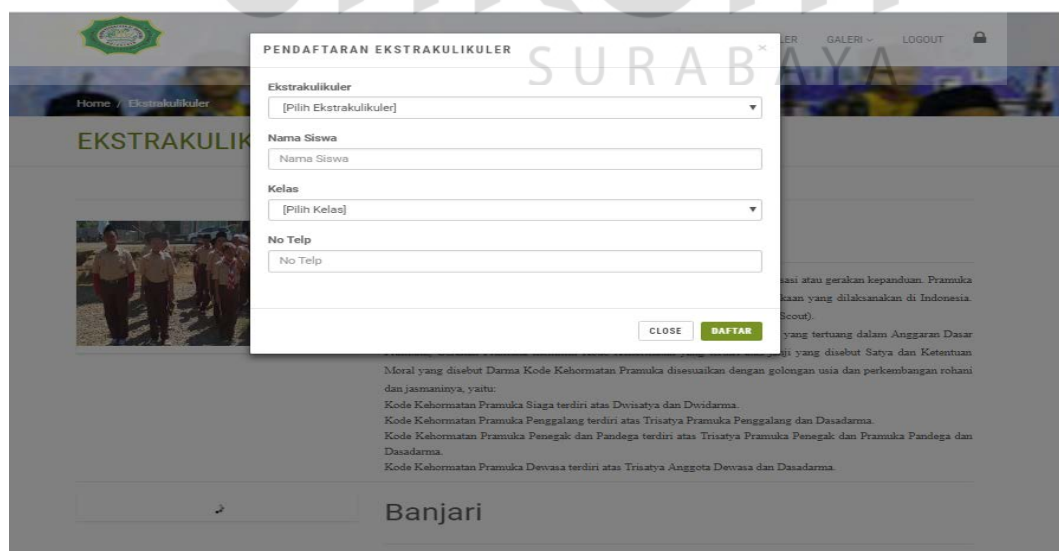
ER GALERI ∨ LOGOUT

SURABAYA

Home / Ekstrakulikuler

EKSTRAKULIK

PENDAFTARAN EKSTRAKULIKULER ×

Ekstrakulikuler
[Pilih Ekstrakulikuler]

Nama Siswa
Nama Siswa

Kelas
[Pilih Kelas]

No Telp
No Telp

CLOSE DAFTAR

sasi atau gerakan kepanduan. Pramuka kaan yang dilaksanakan di Indonesia. Scout).

yang tertuang dalam Anggaran Dasar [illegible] yang disebut Satya dan Ketentuan Moral yang disebut Darma Kode Kehormatan Pramuka disesuaikan dengan golongan usia dan perkembangan rohani dan jasmaninya, yaitu:
Kode Kehormatan Pramuka Siaga terdiri atas Dwisatya dan Dwidarma.
Kode Kehormatan Pramuka Penggalang terdiri atas Trisatya Pramuka Penggalang dan Dasadarma.
Kode Kehormatan Pramuka Penegak dan Pandega terdiri atas Trisatya Pramuka Penegak dan Pramuka Pandega dan Dasadarma.
Kode Kehormatan Pramuka Dewasa terdiri atas Trisatya Anggota Dewasa dan Dasadarma.

Banjari